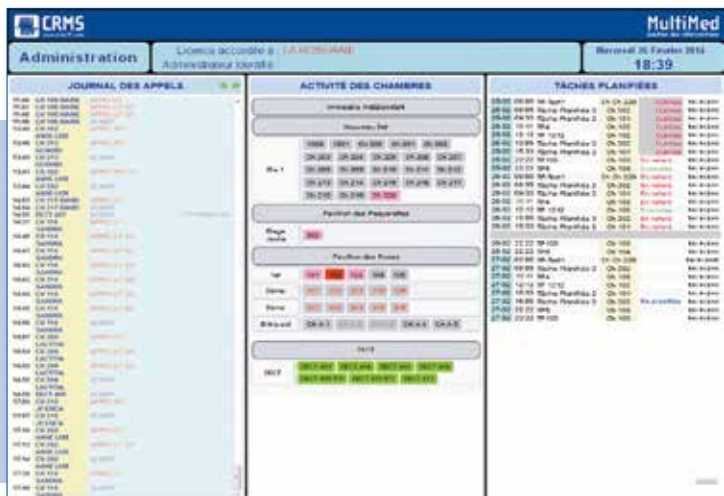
CRMS

MultiMed

Administration

Licence accordée à : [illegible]
Administrateur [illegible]

Mercredi 26 Février 2014
18:39

JOURNAL DES APPELS

ACTIVITÉ DES CHAMBRES

TÂCHES PLANIFIÉES

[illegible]

Niveau 0

Pavillon des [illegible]

Pavillon des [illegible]

1er

2ème

3ème

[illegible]